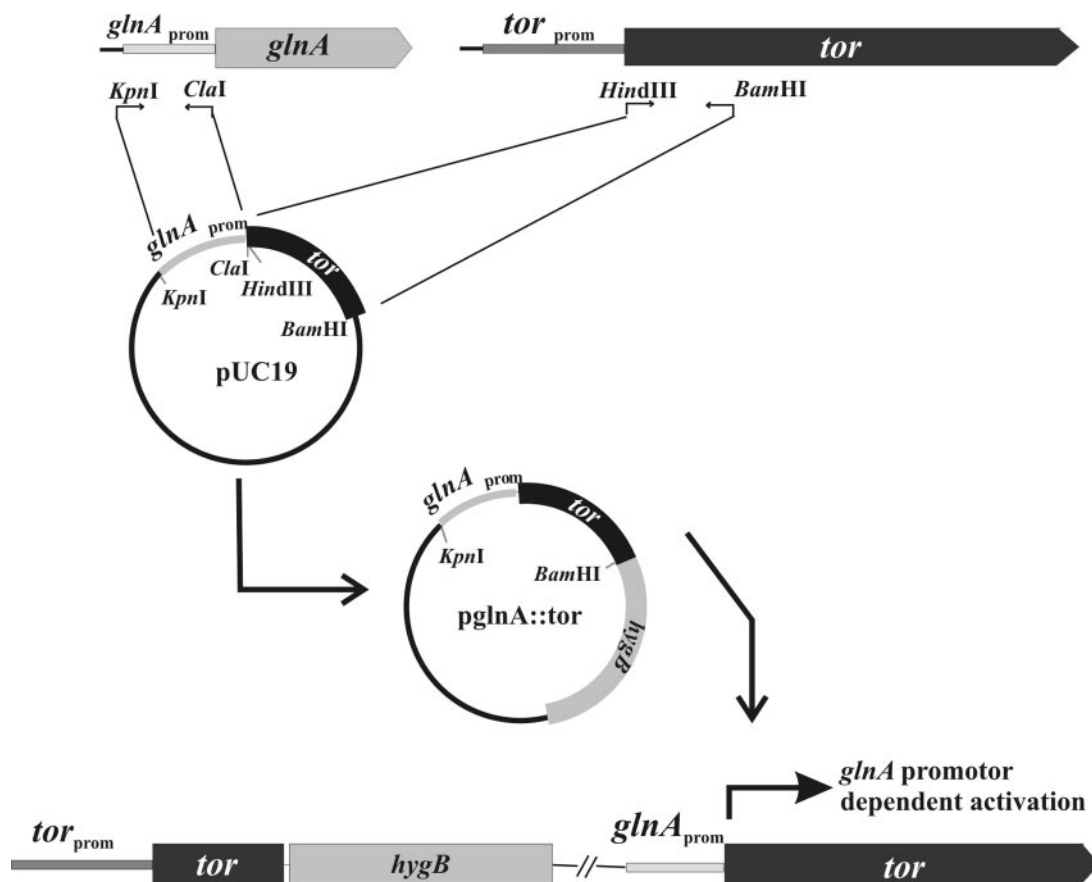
glnA prom
glnA
tor prom
tor
KpnI
ClaI
HindIII
BamHI
glnA prom
tor
ClaI
KpnI
HindIII
BamHI
pUC19
glnA prom
tor
KpnI
BamHI
pglnA::tor
hygB
tor$_{prom}$
tor
hygB
//
glnA$_{prom}$
glnA promotor dependent activation
tor